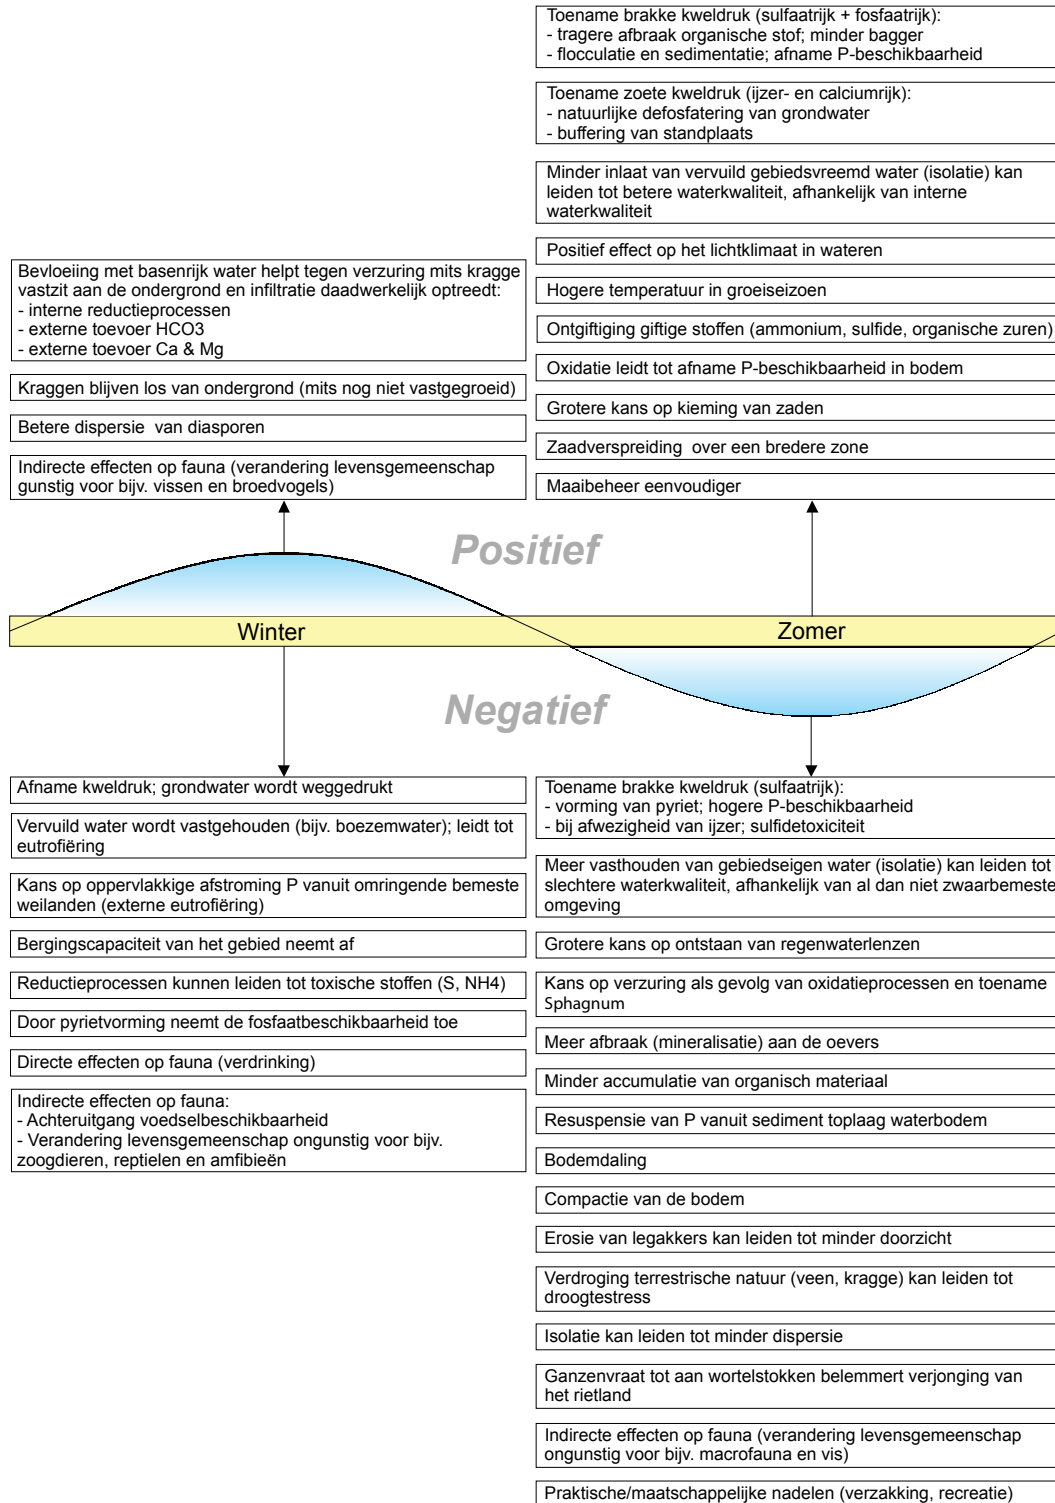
Toename brakke kweldruk (sulfaatrijk + fosfaatrijk):
- tragere afbraak organische stof; minder bagger
- flocculatie en sedimentatie; afname P-beschikbaarheid

Toename zoete kweldruk (ijzer- en calciumrijk):
- natuurlijke defosfatering van grondwater
- buffering van standplaats

Minder inlaat van vervuild gebiedsvreemd water (isolatie) kan leiden tot betere waterkwaliteit, afhankelijk van interne waterkwaliteit

Positief effect op het lichtklimaat in wateren

Hogere temperatuur in groeiseizoen

Ontgiftiging giftige stoffen (ammonium, sulfide, organische zuren)

Oxidatie leidt tot afname P-beschikbaarheid in bodem

Grotere kans op kieming van zaden

Zaadverspreiding over een bredere zone

Maaibeheer eenvoudiger

Bevloeiing met basenrijk water helpt tegen verzuring mits kragge vastzit aan de ondergrond en infiltratie daadwerkelijk optreedt:
- interne reductieprocessen
- externe toevoer HCO3
- externe toevoer Ca & Mg

Kraggen blijven los van ondergrond (mits nog niet vastgegroeid)

Betere dispersie van diasporen

Indirecte effecten op fauna (verandering levensgemeenschap gunstig voor bijv. vissen en broedvogels)

Positief

Winter

Zomer

Negatief

Afname kweldruk; grondwater wordt weggedrukt

Vervuild water wordt vastgehouden (bijv. boezemwater); leidt tot eutrofiëring

Kans op oppervlakkige afstroming P vanuit omringende bemeste weilanden (externe eutrofiëring)

Bergingscapaciteit van het gebied neemt af

Reductieprocessen kunnen leiden tot toxische stoffen (S, NH4)

Door pyrietvorming neemt de fosfaatbeschikbaarheid toe

Directe effecten op fauna (verdrinking)

Indirecte effecten op fauna:
- Achteruitgang voedselbeschikbaarheid
- Verandering levensgemeenschap ongunstig voor bijv. zoogdieren, reptielen en amfibieën

Toename brakke kweldruk (sulfaatrijk):
- vorming van pyriet; hogere P-beschikbaarheid
- bij afwezigheid van ijzer; sulfidetoxiciteit

Meer vasthouden van gebiedseigen water (isolatie) kan leiden tot slechtere waterkwaliteit, afhankelijk van al dan niet zwaarbemeste omgeving

Grotere kans op ontstaan van regenwaterlenzen

Kans op verzuring als gevolg van oxidatieprocessen en toename Sphagnum

Meer afbraak (mineralisatie) aan de oevers

Minder accumulatie van organisch materiaal

Resuspensie van P vanuit sediment toplaag waterbodem

Bodemdaling

Compactie van de bodem

Erosie van legakkers kan leiden tot minder doorzicht

Verdroging terrestrische natuur (veen, kragge) kan leiden tot droogtestress

Isolatie kan leiden tot minder dispersie

Ganzenvraat tot aan wortelstokken belemmert verjonging van het rietland

Indirecte effecten op fauna (verandering levensgemeenschap ongunstig voor bijv. macrofauna en vis)

Praktische/maatschappelijke nadelen (verzakking, recreatie)